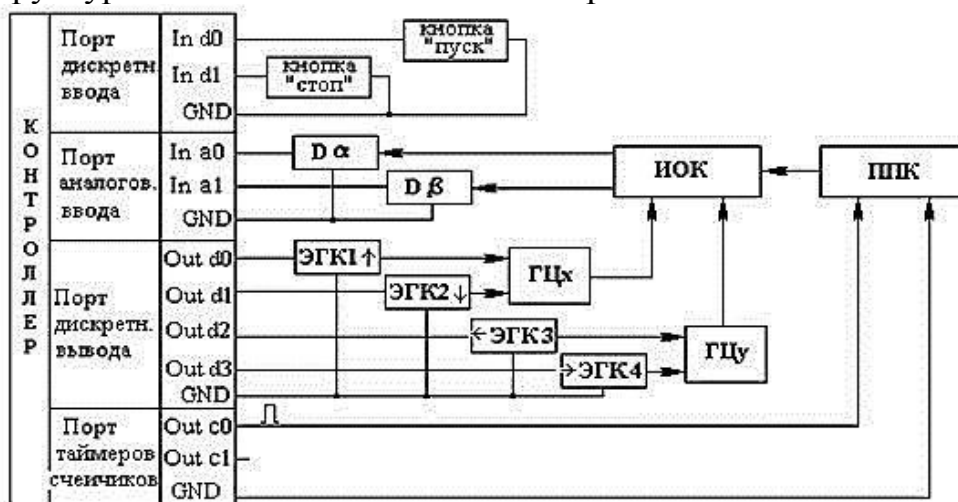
КОНТРОЛЛЕР

Порт дискретн. ввода
In d0
In d1
GND
кнопка "пуск"
кнопка "стоп"

Порт аналогов. ввода
In a0
In a1
GND
D α
D β
ИОК
ППК

Порт дискретн. вывода
Out d0
Out d1
Out d2
Out d3
GND
ЭГК1↑
ЭГК2↓
←ЭГК3
→ЭГК4
ГЦх
ГЦу

Порт таймеров счеичиков
Out c0
Out c1
GND